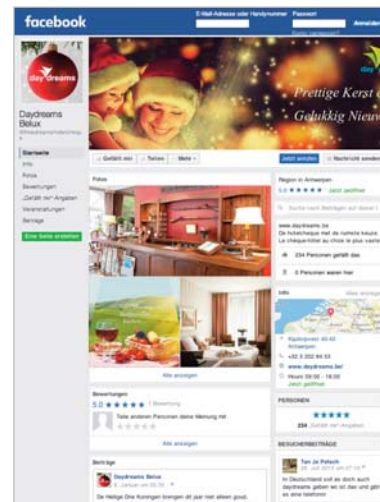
facebook

E-Mail-Adresse oder Handynummer Passwort Anmelden

Konto vergessen?

day dreams

Daydreams Belux

Startseite
Info
Fotos
Bewertungen
„Gefällt mir"-Angaben
Veranstaltungen
Beiträge
Eine Seite erstellen

Prettige Kerst en
Gelukkig Nieuw

Gefällt mir Teilen Mehr

Jetzt senden Nachricht senden

Fotos

Alle anzeigen

Bewertungen

5.0 ★★★★★ 1 Bewertung

Teile anderen Personen deine Meinung mit

Alle anzeigen

Beiträge

Daydreams Belux

De Heilige Drie Koningen brengen dit jaar niet alleen goud,

Region in Antwerpen

5.0 ★★★★★ Jetzt geöffnet

Suche nach Beiträgen auf dieser Seite

www.daydreams.be
De hotelcheque met de meeste keuze.
Le chèquehôtel au choix le plus vaste

234 Personen gefällt das

0 Personen waren hier

Info

Alle anzeigen

Kipdorpvest 40-42
Antwerpen

+32 3 202 94 53

www.daydreams.be/

Hours 09:00 – 18:00
Jetzt geöffnet

PERSONEN

★★★★★

234 Gefällt mir-Angaben

BESUCHERBEITRÄGE

Ton Ja Petsch

In Deutschland sind Daydreams gutscheine geben wir ist das und geh en eine telefonisch